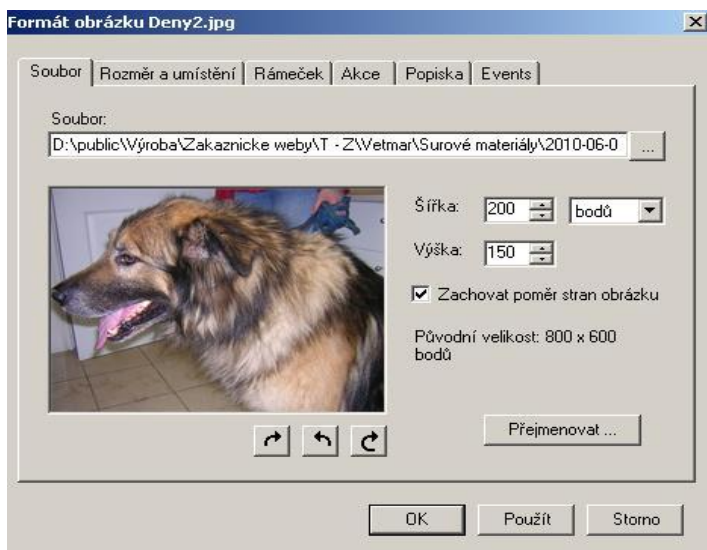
Formát obrázku Deny2.jpg

Soubor | Rozměr a umístění | Rámeček | Akce | Popiska | Events

Soubor:

D:\public\Výroba\Zakaznicke weby\T - Z\Vetmar\Surové materiály\2010-06-0 ...

Šířka: 200 bodů

Výška: 150

Zachovat poměr stran obrázku

Původní velikost: 800 x 600 bodů

Přejmenovat ...

OK Použít Storno